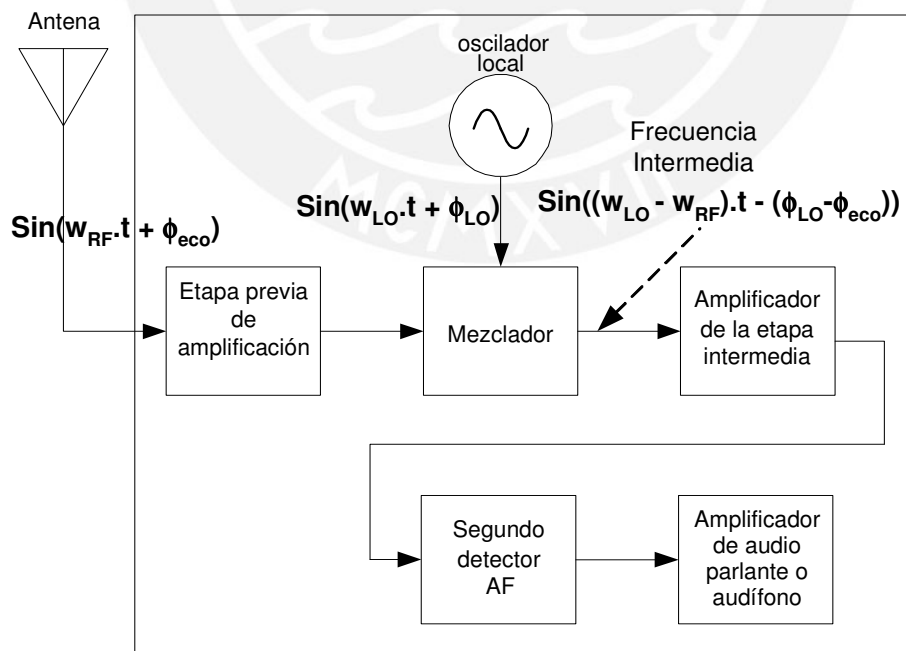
Antena

oscilador local

Frecuencia Intermedia

$Sin(w_{LO}.t + \phi_{LO})$

$Sin((w_{LO} - w_{RF}).t - (\phi_{LO}-\phi_{eco}))$

$Sin(w_{RF}.t + \phi_{eco})$

Etapa previa de amplificación

Mezclador

Amplificador de la etapa intermedia

Segundo detector AF

Amplificador de audio parlante o audífono